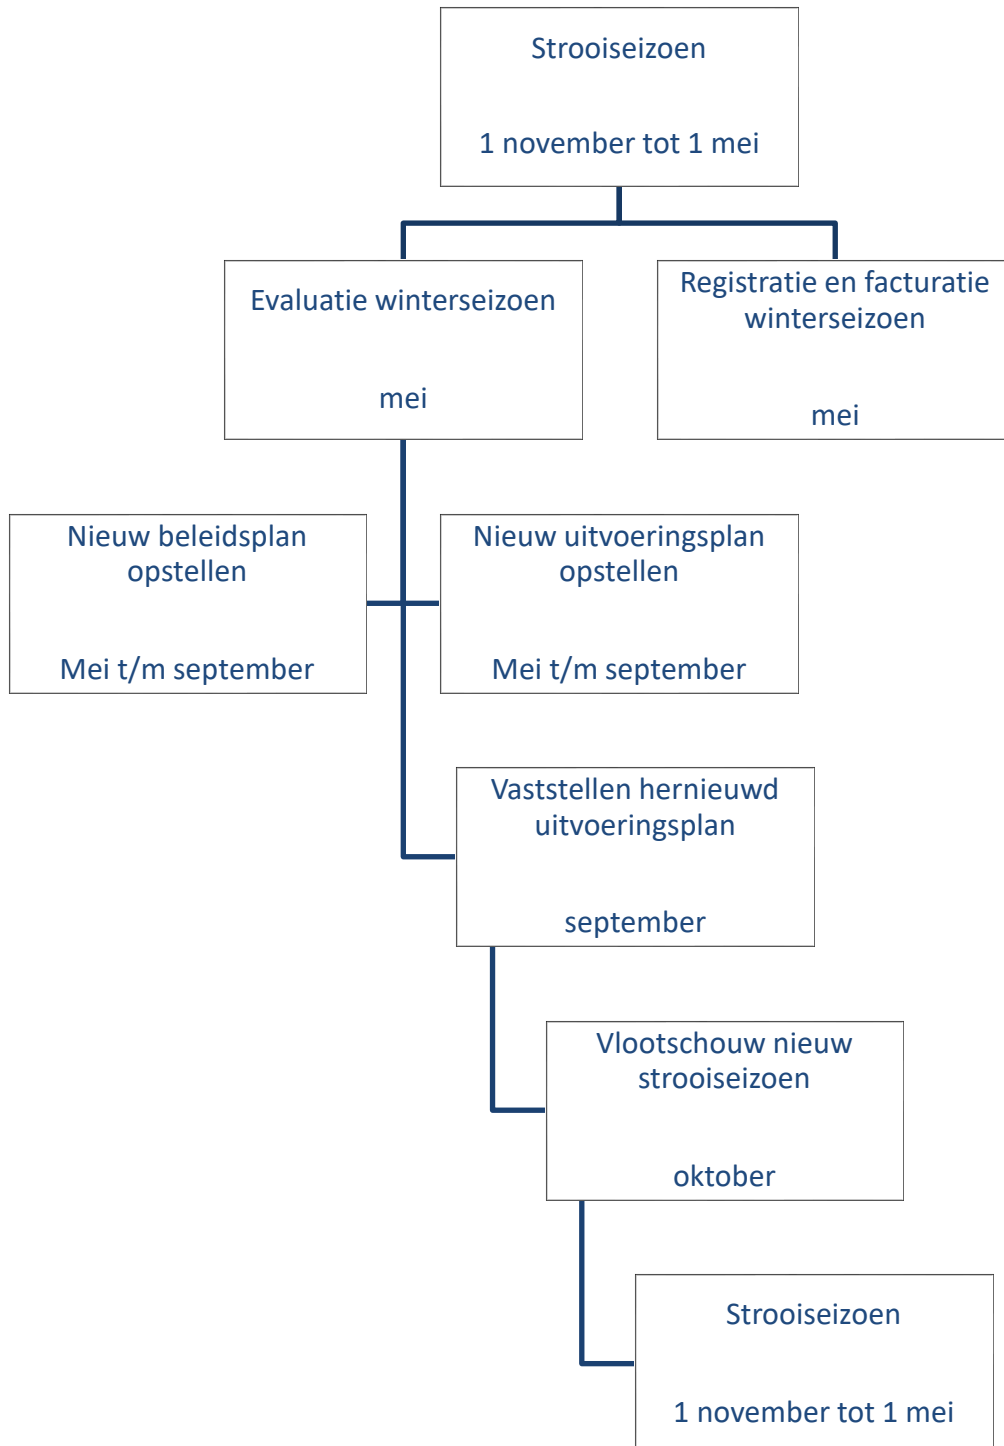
Strooiseizoen

1 november tot 1 mei

Evaluatie winterseizoen

mei

Registratie en facturatie winterseizoen

mei

Nieuw beleidsplan opstellen

Mei t/m september

Nieuw uitvoeringsplan opstellen

Mei t/m september

Vaststellen hernieuwd uitvoeringsplan

september

Vlootschouw nieuw strooiseizoen

oktober

Strooiseizoen

1 november tot 1 mei